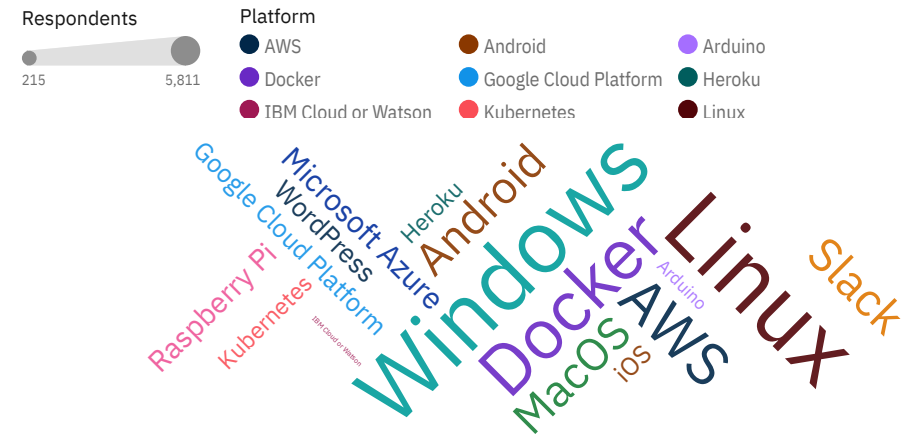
Respondents

215 5,811

Platform

AWS
Android
Arduino
Docker
Google Cloud Platform
Heroku
IBM Cloud or Watson
Kubernetes
Linux

Google Cloud Platform
Microsoft Azure
WordPress
Heroku
Android
Windows
Docker
Linux
Slack
Raspberry Pi
Kubernetes
IBM Cloud or Watson
Arduino
AWS
MacOS
iOS